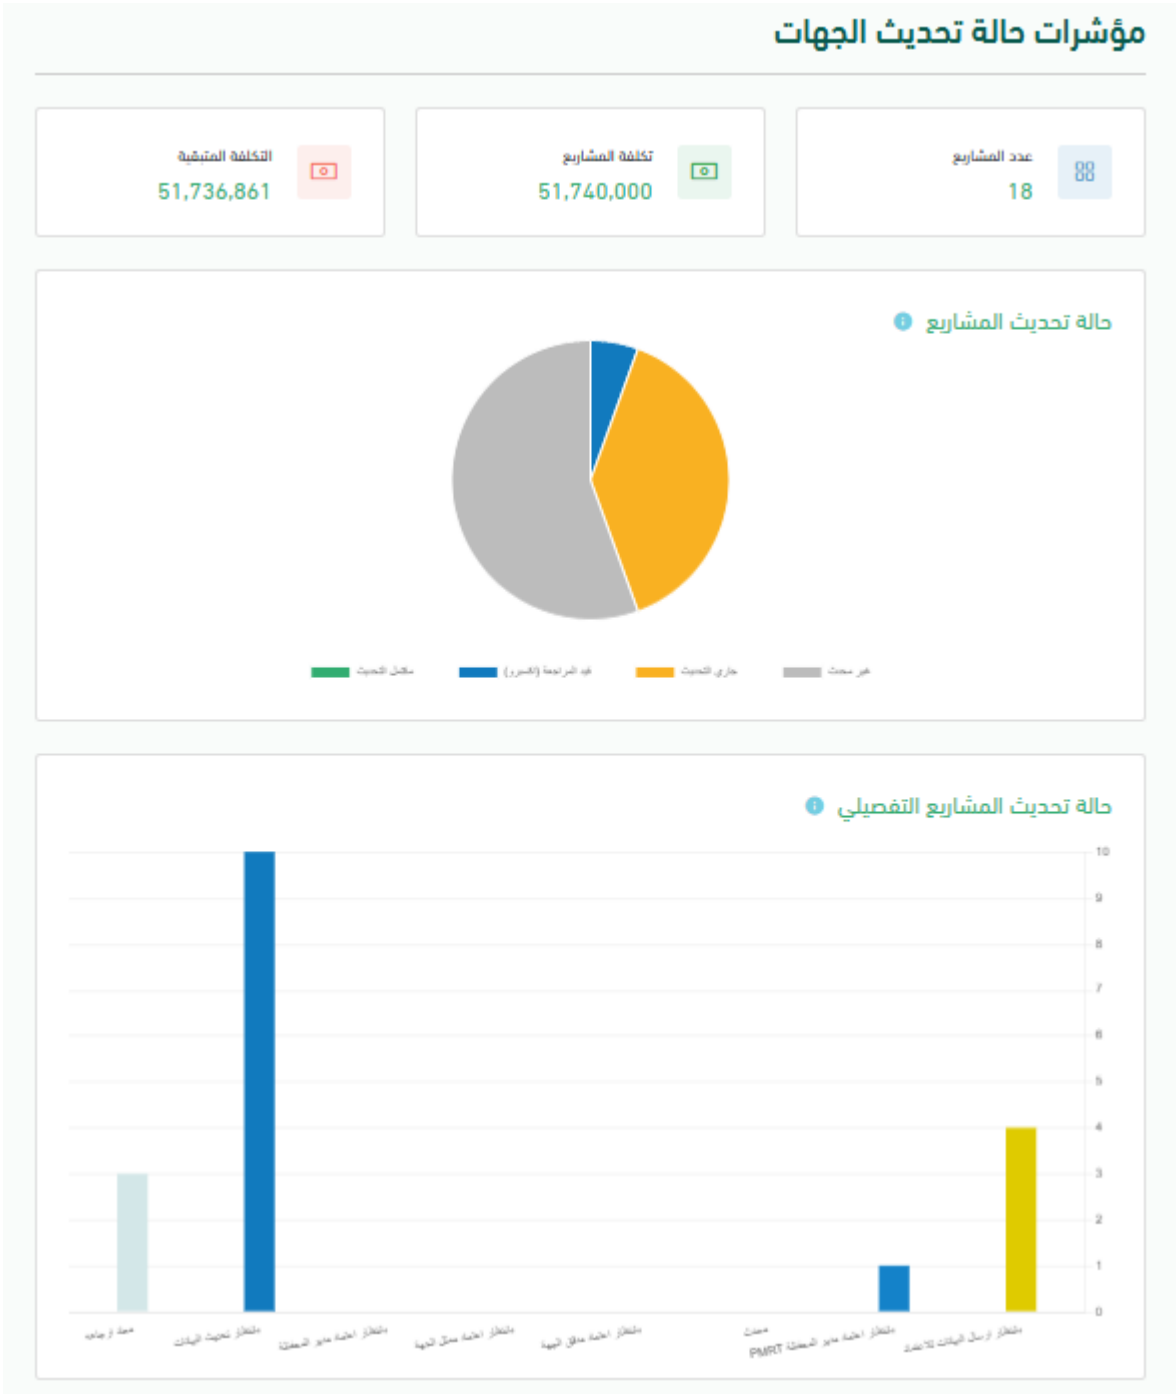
مؤشرات حالة تحديث الجهات

عدد المشاريع
18

تكلفة المشاريع
51,740,000

التكلفة المتبقية
51,736,861

حالة تحديث المشاريع

غير محدث
جاري التحديث
قيد المراجعة (المسرع)
مكتمل التحديث

حالة تحديث المشاريع التفصيلي

10
9
8
7
6
5
4
3
2
1
0

بانتظار ارسال البيانات للاعتماد
بانتظار اعتماد مدير المحفظة PMRT
محدث
بانتظار اعتماد مدقق الجهة
بانتظار اعتماد ممثل الجهة
بانتظار اعتماد مدير المحفظة
بانتظار تحديث البيانات
معاد ارجاعه